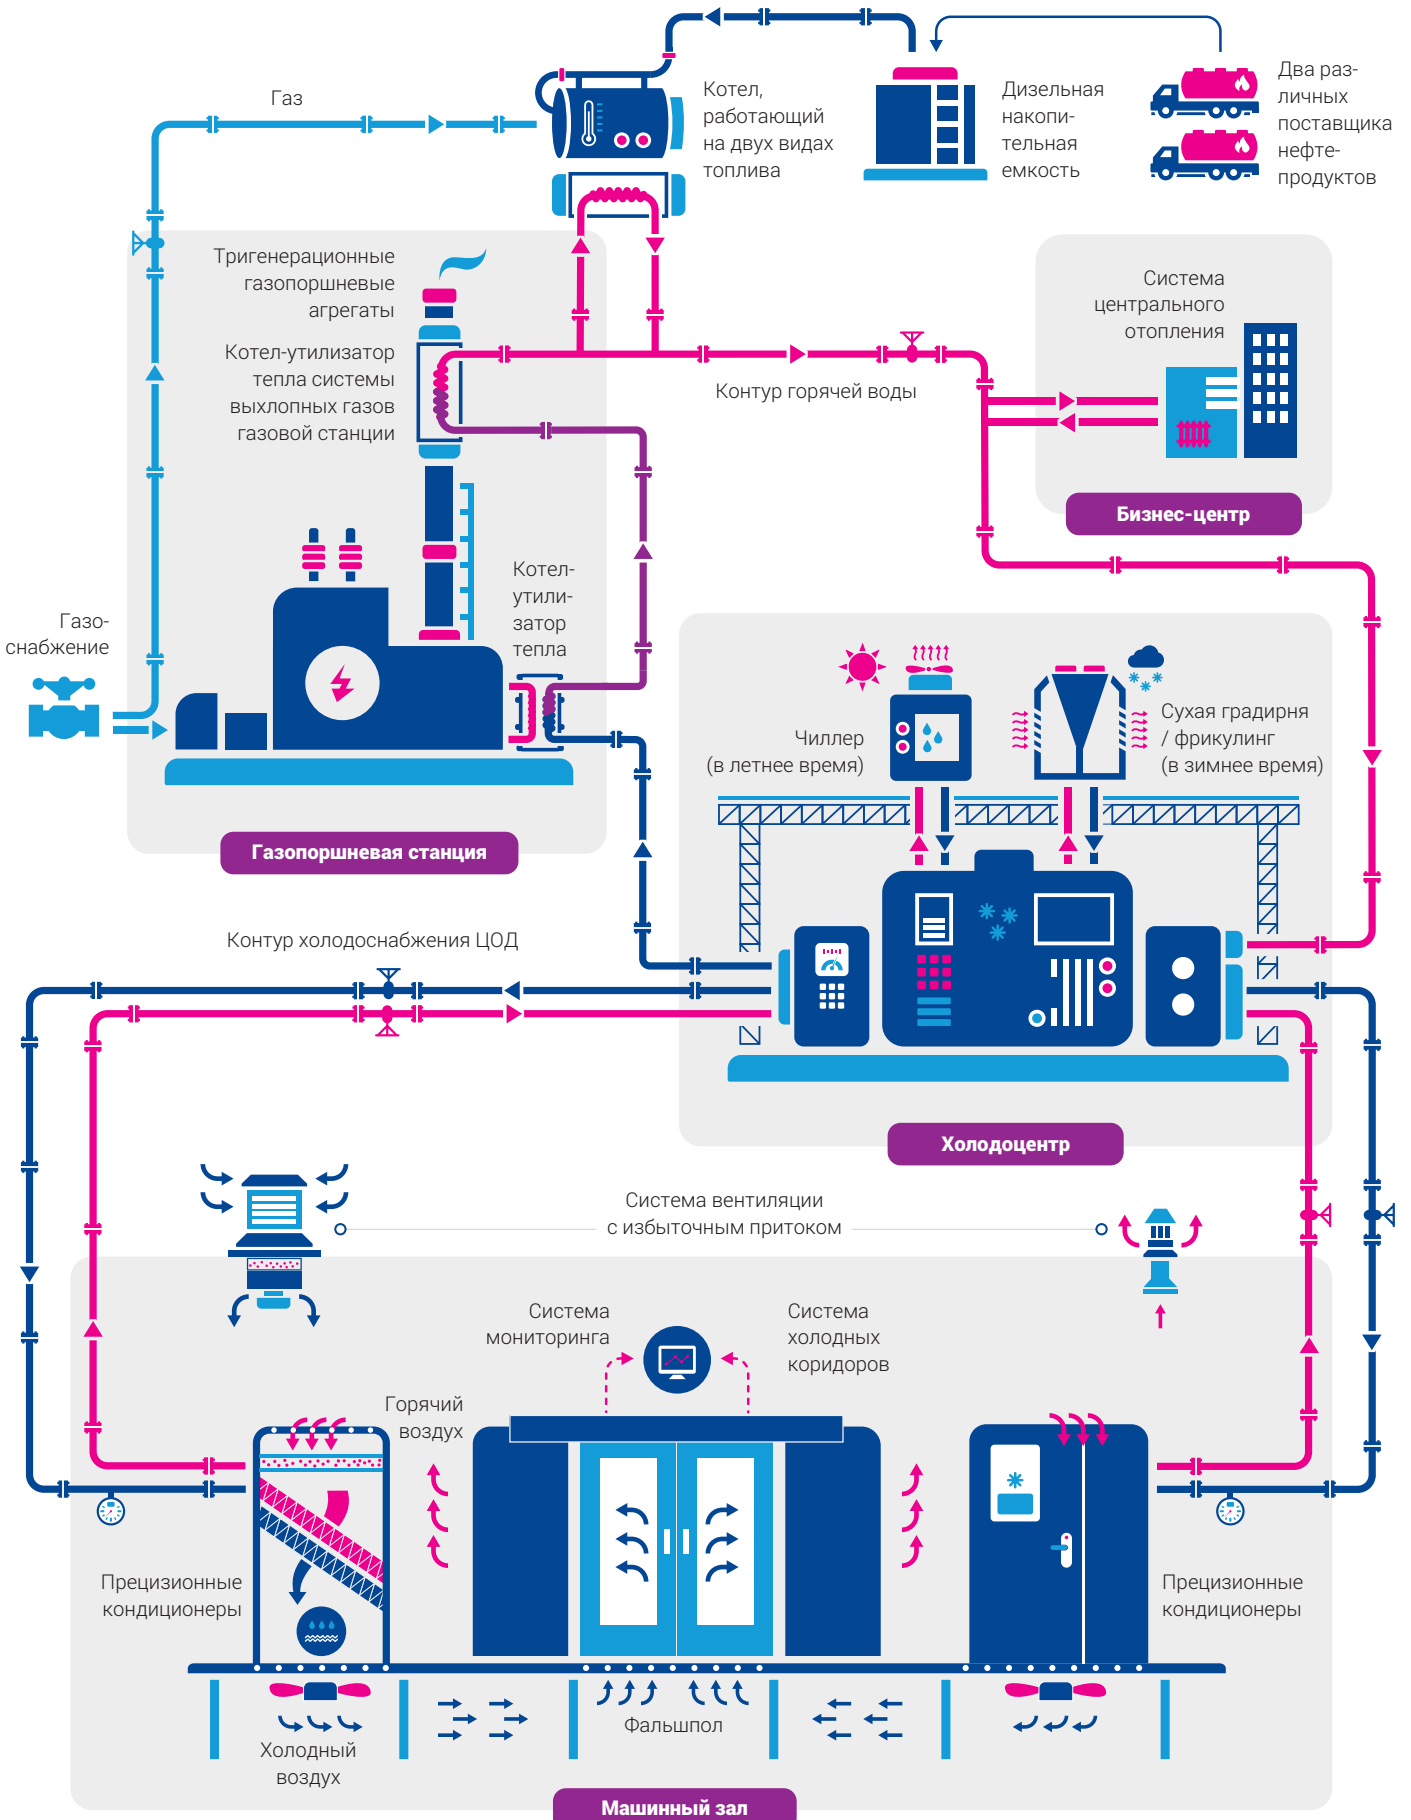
Газ

Котел, работающий на двух видах топлива

Дизельная накопительная емкость

Два различных поставщика нефтепродуктов

Тригенерационные газопоршневые агрегаты

Котел-утилизатор тепла системы выхлопных газов газовой станции

Система центрального отопления

Контур горячей воды

Бизнес-центр

Газоснабжение

Котел-утилизатор тепла

Чиллер (в летнее время)

Сухая градирня / фрикулинг (в зимнее время)

Газопоршневая станция

Контур холодоснабжения ЦОД

Холодоцентр

Система вентиляции с избыточным притоком

Система мониторинга

Система холодных коридоров

Горячий воздух

Прецизионные кондиционеры

Прецизионные кондиционеры

Холодный воздух

Фальшпол

Машинный зал